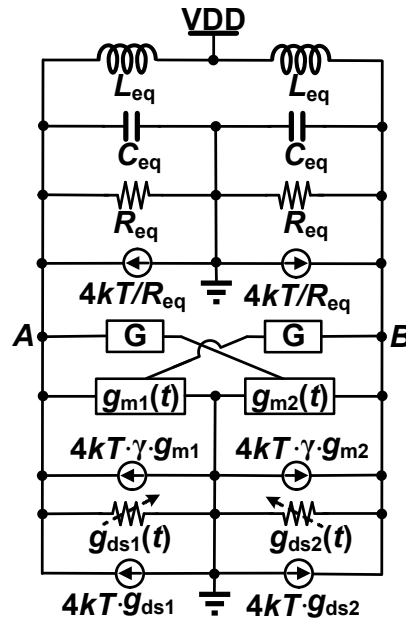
VDD

$L_{eq}$ $L_{eq}$

$C_{eq}$ $C_{eq}$

$R_{eq}$ $R_{eq}$

$4kT/R_{eq}$ $4kT/R_{eq}$

A G G B

$g_{m1}(t)$ $g_{m2}(t)$

$4kT\cdot\gamma\cdot g_{m1}$ $4kT\cdot\gamma\cdot g_{m2}$

$g_{ds1}(t)$ $g_{ds2}(t)$

$4kT\cdot g_{ds1}$ $4kT\cdot g_{ds2}$